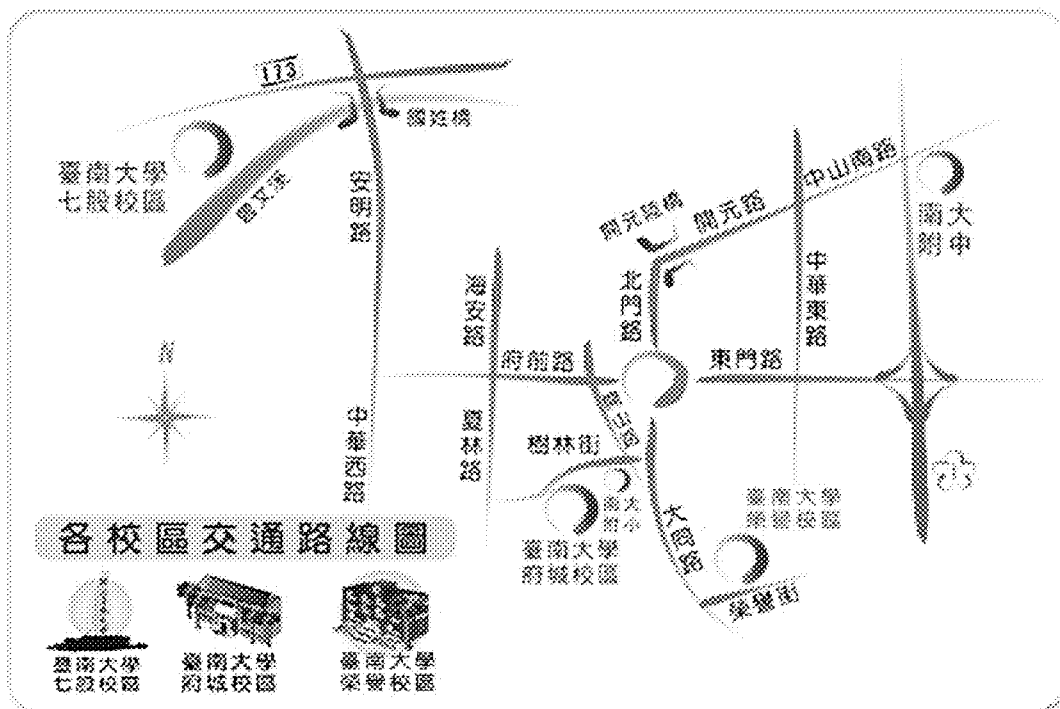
113

國姓橋

臺南大學
七股校區

曾文溪

安明路

開元路橋

開元路

中山南路

南大附中

北門路

中華東路

海安路

府前路

東門路

N

南門路

樹林街

中華西路

園林路

南大附小

臺南大學
榮譽校區

各校區交通路線圖

臺南大學
府城校區

大同路

榮譽街

臺南大學
七股校區

臺南大學
府城校區

臺南大學
榮譽校區